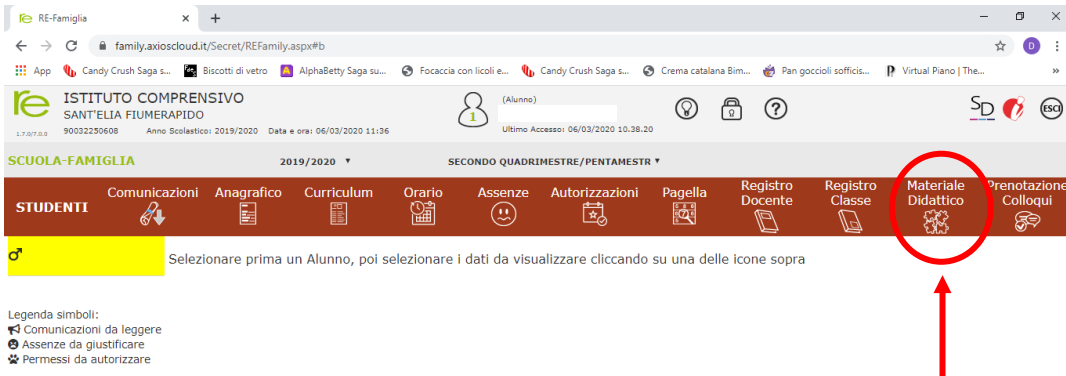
RE-Famiglia
family.axioscloud.it/Secret/REFamily.aspx#b
App | Candy Crush Saga s... | Biscotti di vetro | AlphaBetty Saga su... | Focaccia con licoli e... | Candy Crush Saga s... | Crema catalana Bim... | Pan gocciolі sofficis... | Virtual Piano | The...

re
1.7.0/7.0.0
ISTITUTO COMPRENSIVO
SANT'ELIA FIUMERAPIDO
90032250608 Anno Scolastico: 2019/2020 Data e ora: 06/03/2020 11:36
(Alunno)
1
Ultimo Accesso: 06/03/2020 10.38.20
SD
ESCI

SCUOLA-FAMIGLIA 2019/2020 ▼ SECONDO QUADRIMESTRE/PENTAMESTR ▼

STUDENTI | Comunicazioni | Anagrafico | Curriculum | Orario | Assenze | Autorizzazioni | Pagella | Registro Docente | Registro Classe | Materiale Didattico | Prenotazione Colloqui

♂ Selezionare prima un Alunno, poi selezionare i dati da visualizzare cliccando su una delle icone sopra

Legenda simboli:
Comunicazioni da leggere
Assenze da giustificare
Permessi da autorizzare